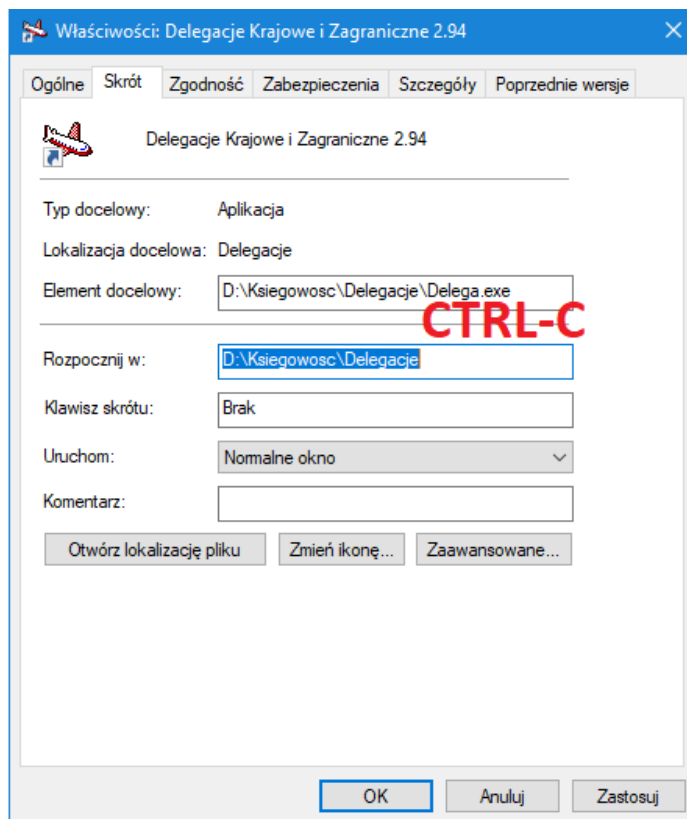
Właściwości: Delegacje Krajowe i Zagraniczne 2.94

Ogólne | Skrót | Zgodność | Zabezpieczenia | Szczegóły | Poprzednie wersje

Delegacje Krajowe i Zagraniczne 2.94

Typ docelowy: Aplikacja

Lokalizacja docelowa: Delegacje

Element docelowy: D:\Ksiegowosc\Delegacje\Delega.exe

CTRL-C

Rozpocznij w: D:\Ksiegowosc\Delegacje

Klawisz skrótu: Brak

Uruchom: Normalne okno

Komentarz:

Otwórz lokalizację pliku | Zmień ikonę... | Zaawansowane...

OK | Anuluj | Zastosuj